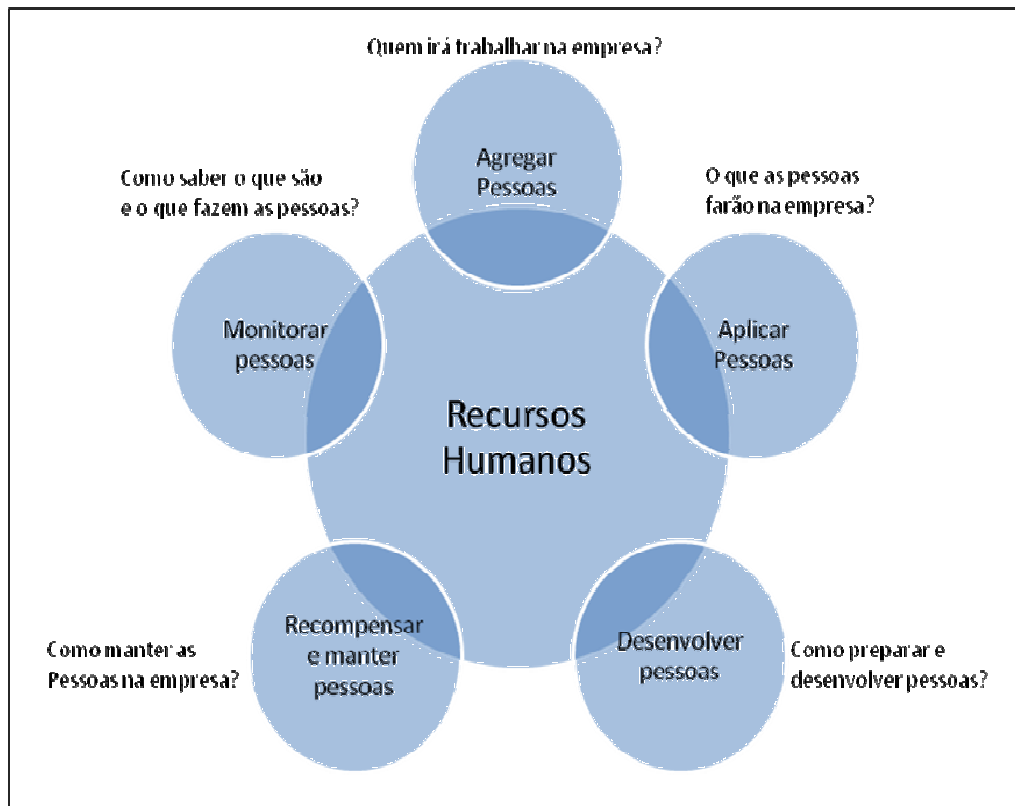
Quem irá trabalhar na empresa?

Agregar Pessoas

Como saber o que são e o que fazem as pessoas?

O que as pessoas farão na empresa?

Monitorar pessoas

Aplicar Pessoas

Recursos Humanos

Recompensar e manter pessoas

Desenvolver pessoas

Como manter as Pessoas na empresa?

Como preparar e desenvolver pessoas?